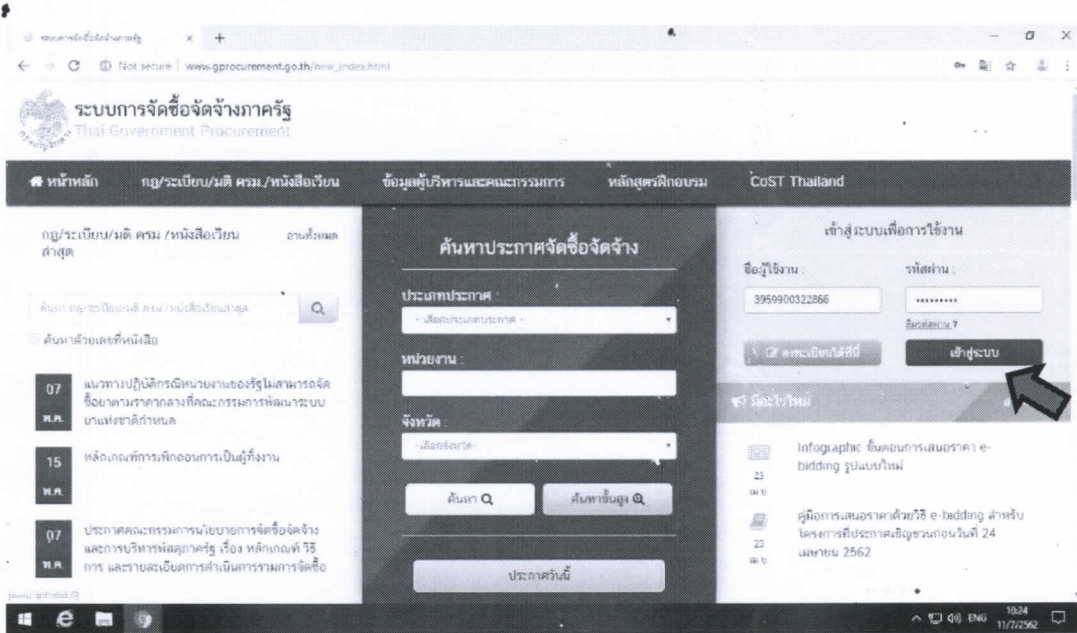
ระบบการจัดซื้อจัดจ้างภาครัฐ ×  +

Not secure | www.gprocurement.go.th/new_index.html

ระบบการจัดซื้อจัดจ้างภาครัฐ
Thai Government Procurement

หน้าหลัก  กฎ/ระเบียบ/มติ ครม./หนังสือเวียน  ข้อมูลผู้บริหารและคณะกรรมการ  หลักสูตรฝึกอบรม  CoST Thailand

กฎ/ระเบียบ/มติ ครม./หนังสือเวียน ล่าสุด  อ่านทั้งหมด

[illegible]

ค้นหาด้วยเลขที่หนังสือ

07 พ.ค. แนวทางปฏิบัติกรณีหน่วยงานของรัฐไม่สามารถจัดซื้อยาตามราคากลางที่คณะกรรมการพัฒนาระบบยาแห่งชาติกำหนด

15 พ.ค. หลักเกณฑ์การเพิกถอนการเป็นผู้ทิ้งงาน

07 พ.ค. ประกาศคณะกรรมการนโยบายการจัดซื้อจัดจ้างและการบริหารพัสดุภาครัฐ เรื่อง หลักเกณฑ์ วิธีการ และรายละเอียดการดำเนินการรามการจัดซื้อ

ค้นหาประกาศจัดซื้อจัดจ้าง

ประเภทประกาศ :
- เลือกประเภทประกาศ -

หน่วยงาน :

จังหวัด :
-เลือกจังหวัด-

ค้นหา

ค้นหาขั้นสูง

ประกาศวันนี้

เข้าสู่ระบบเพื่อการใช้งาน

ชื่อผู้ใช้งาน :
3959900322866

รหัสผ่าน :
•••••••••

ลืมรหัสผ่าน ?

ลงทะเบียนใช้งาน

เข้าสู่ระบบ

มีอะไรใหม่

23 เม.ย. Infographic ขั้นตอนการเสนอราคา e-bidding รูปแบบใหม่

23 เม.ย. คู่มือการเสนอราคาด้วยวิธี e-bidding สำหรับโครงการที่ประกาศเชิญชวนก่อนวันที่ 24 เมษายน 2562

ENG 10:24 11/7/2562